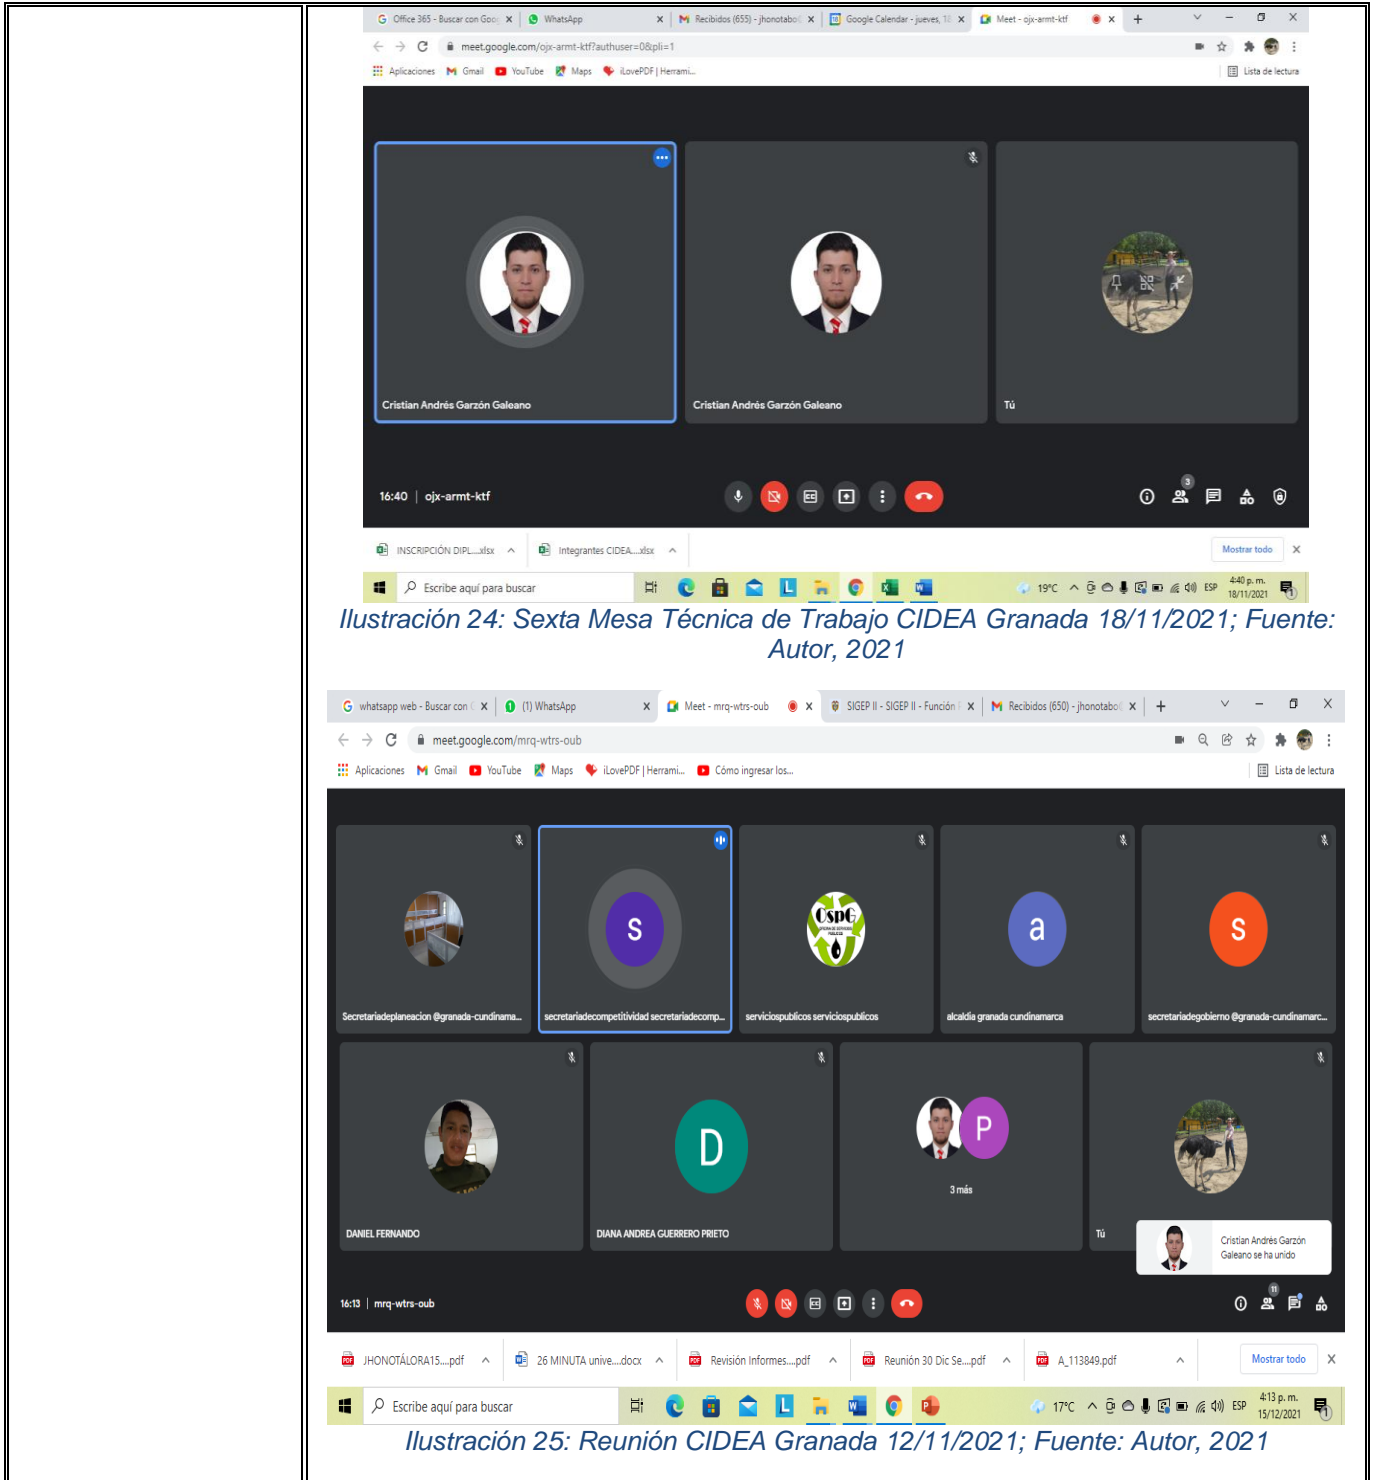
Office 365 - Buscar con Goo | WhatsApp | Recibidos (655) - jhonotabo | Google Calendar - jueves, 18 | Meet - ojx-armt-ktf

meet.google.com/ojx-armt-ktf?authuser=0&pli=1

Aplicaciones Gmail YouTube Maps iLovePDF | Herrami... Lista de lectura

Cristian Andrés Garzón Galeano

Cristian Andrés Garzón Galeano

Tú

16:40 | ojx-armt-ktf

3

INSCRIPCIÓN DIPL....xlsx Integrantes CIDEA....xlsx Mostrar todo

Escribe aquí para buscar 19°C ESP 4:40 p. m. 18/11/2021

Ilustración 24: Sexta Mesa Técnica de Trabajo CIDEA Granada 18/11/2021; Fuente: Autor, 2021

whatsapp web - Buscar con | (1) WhatsApp | Meet - mrq-wtrs-oub | SIGEP II - SIGEP II - Función | Recibidos (650) - jhonotabo

meet.google.com/mrq-wtrs-oub

Aplicaciones Gmail YouTube Maps iLovePDF | Herrami... Cómo ingresar los... Lista de lectura

Secretariadeplaneacion @granada-cundinama...

S

secretariadecompetitividad secretariadecomp...

CSPG

serviciospublicos serviciospublicos

a

alcaldia granada cundinamarca

S

secretariadegobierno @granada-cundinamarc...

DANIEL FERNANDO

D

DIANA ANDREA GUERRERO PRIETO

P

3 más

Tú

Cristian Andrés Garzón Galeano se ha unido

16:13 | mrq-wtrs-oub

11

JHONOTÁLORA15....pdf 26 MINUTA unive....docx Revisión Informes....pdf Reunión 30 Dic Se....pdf A_113849.pdf Mostrar todo

Escribe aquí para buscar 17°C ESP 4:13 p. m. 15/12/2021

Ilustración 25: Reunión CIDEA Granada 12/11/2021; Fuente: Autor, 2021